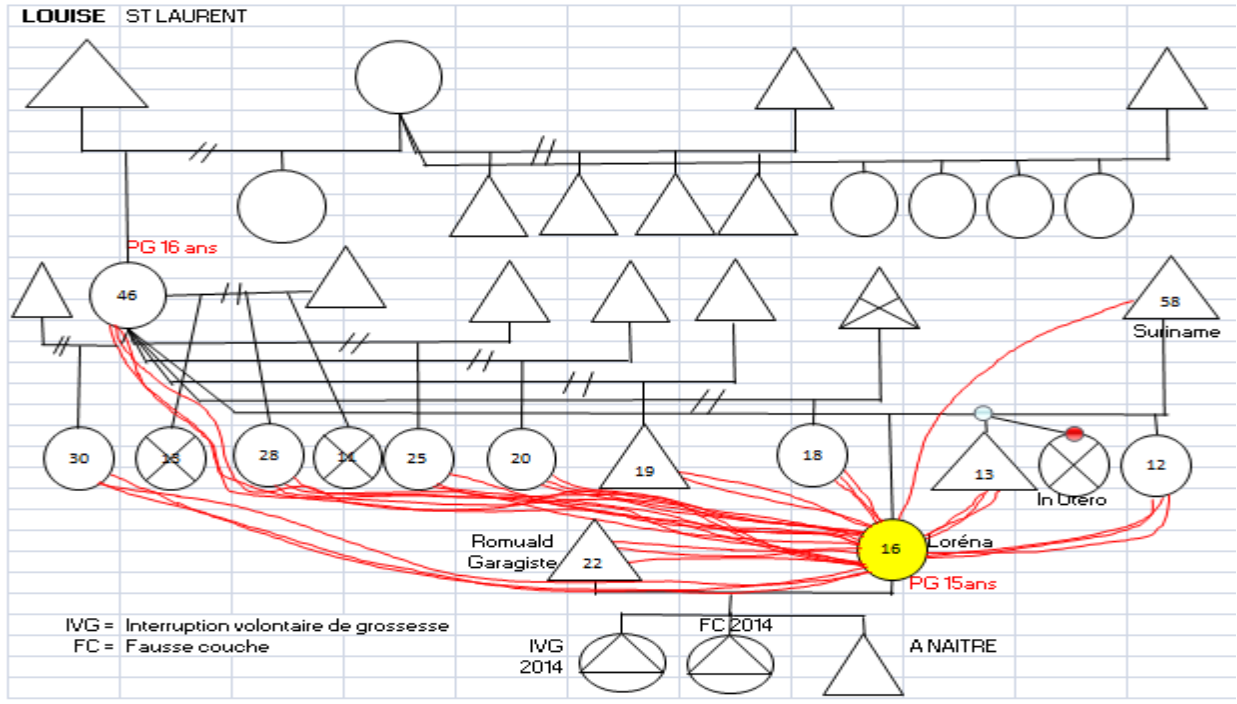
LOUISE ST LAURENT

PG 16 ans

46

58
Suriname

30 16 28 14 25 20 19 18 13 In Utero 12

Romuald
Garagiste 22

16 Loréna
PG 15ans

IVG = Interruption volontaire de grossesse
FC = Fausse couche

IVG
2014

FC 2014

A NAITRE